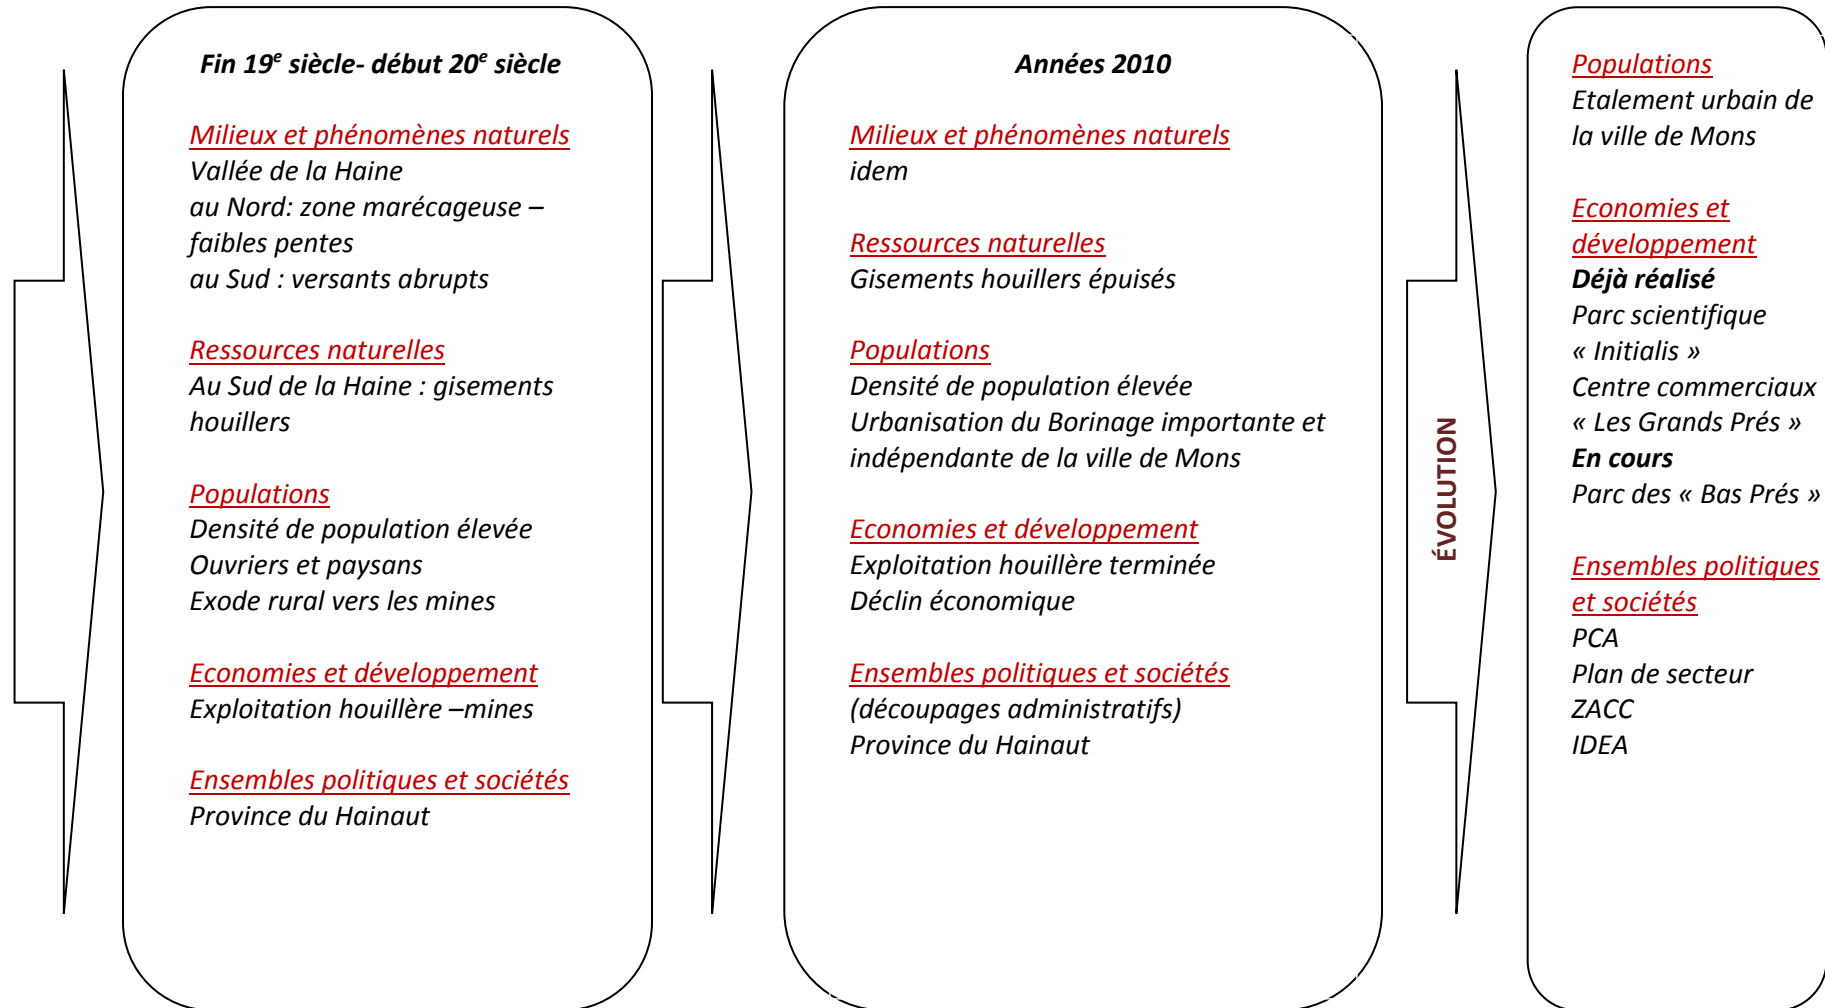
Fin 19$^{e}$ siècle- début 20$^{e}$ siècle

Milieux et phénomènes naturels
Vallée de la Haine
au Nord: zone marécageuse – faibles pentes
au Sud : versants abrupts

Ressources naturelles
Au Sud de la Haine : gisements houillers

Populations
Densité de population élevée
Ouvriers et paysans
Exode rural vers les mines

Economies et développement
Exploitation houillère –mines

Ensembles politiques et sociétés
Province du Hainaut

Années 2010

Milieux et phénomènes naturels
idem

Ressources naturelles
Gisements houillers épuisés

Populations
Densité de population élevée
Urbanisation du Borinage importante et indépendante de la ville de Mons

Economies et développement
Exploitation houillère terminée
Déclin économique

Ensembles politiques et sociétés
(découpages administratifs)
Province du Hainaut

ÉVOLUTION

Populations
Etalement urbain de la ville de Mons

Economies et développement
Déjà réalisé
Parc scientifique « Initialis »
Centre commerciaux « Les Grands Prés »
En cours
Parc des « Bas Prés »

Ensembles politiques et sociétés
PCA
Plan de secteur
ZACC
IDEA